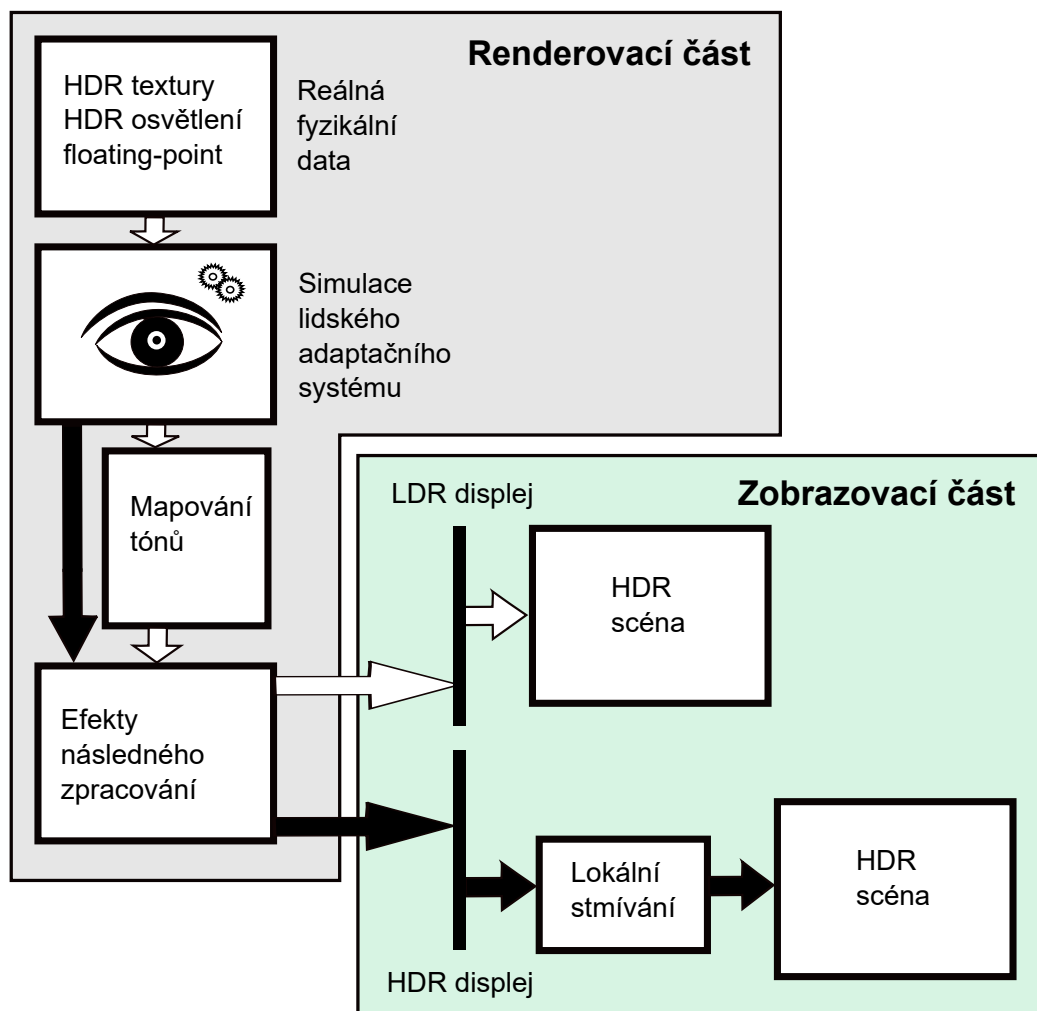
Renderovací část

HDR textury
HDR osvětlení
floating-point

Reálná
fyzikální
data

Simulace
lidského
adaptačního
systému

Mapování
tónů

Efekty
následného
zpracování

Zobrazovací část

LDR displej

HDR
scéna

Lokální
stmívání

HDR
scéna

HDR displej